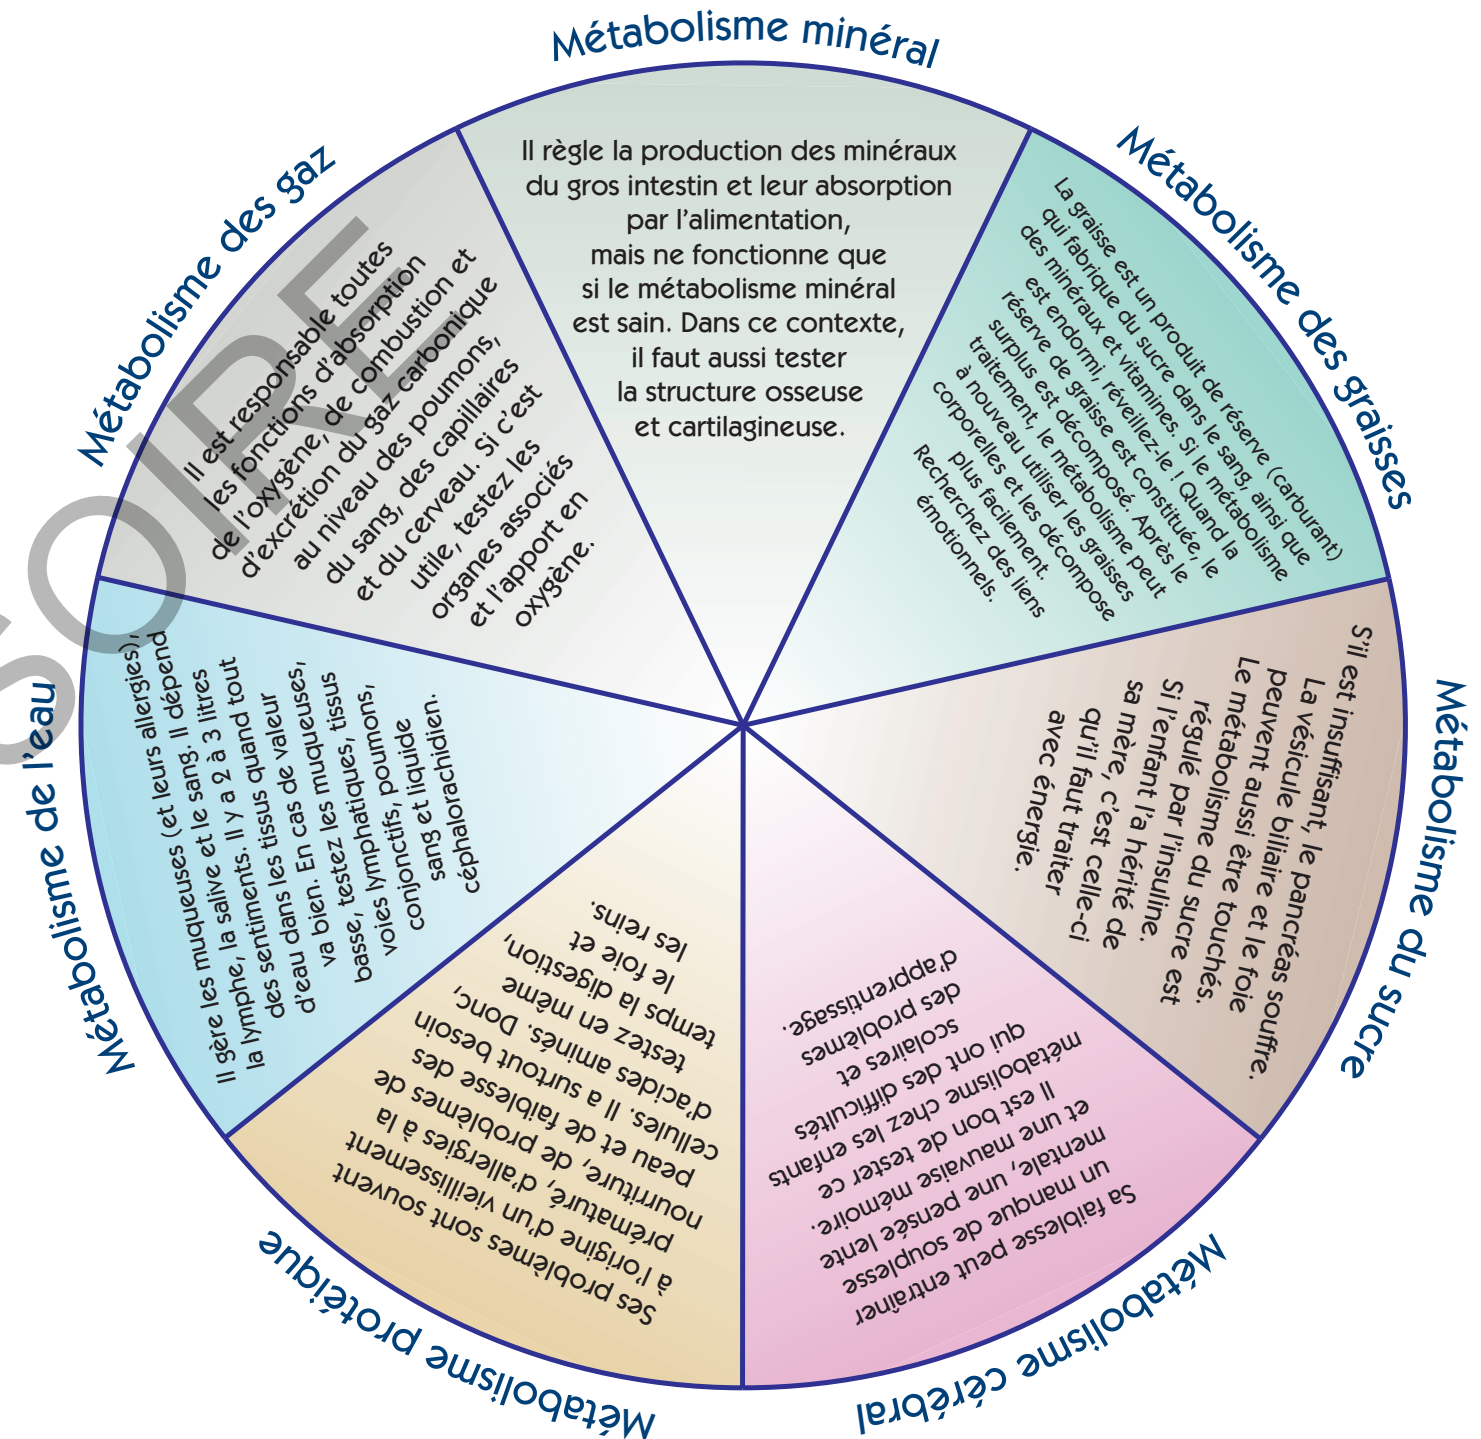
Métabolisme minéral

Il règle la production des minéraux du gros intestin et leur absorption par l'alimentation, mais ne fonctionne que si le métabolisme minéral est sain. Dans ce contexte, il faut aussi tester la structure osseuse et cartilagineuse.

Métabolisme des graisses

La graisse est un produit de réserve (carburant) qui fabrique du sucre dans le sang, ainsi que des minéraux et vitamines. Si le métabolisme est endormi, réveillez-le ! Quand la réserve de graisse est constituée, le surplus est décomposé. Après le traitement, le métabolisme peut à nouveau utiliser les graisses corporelles et les décompose plus facilement. Recherchez des liens émotionnels.

Métabolisme du sucre

S'il est insuffisant, le pancréas souffre. La vésicule biliaire et le foie peuvent aussi être touchés. Le métabolisme du sucre est régulé par l'insuline. Si l'enfant l'a hérité de sa mère, c'est celle-ci qu'il faut traiter avec énergie.

Métabolisme cérébral

Sa faiblesse peut entraîner un manque de souplesse mentale, une pensée lente et une mauvaise mémoire. Il est bon de tester ce métabolisme chez les enfants qui ont des difficultés scolaires et des problèmes d'apprentissage.

Métabolisme protéique

Ses problèmes sont souvent à l'origine d'un vieillissement prématuré, d'allergies à la nourriture, de problèmes de peau et de faiblesse des cellules. Il a surtout besoin d'acides aminés. Donc, testez en même temps la digestion, le foie et les reins.

Métabolisme de l'eau

Il gère les muqueuses (et leurs allergies), la lymphe, la salive et le sang. Il dépend des sentiments. Il y a 2 à 3 litres d'eau dans les tissus quand tout va bien. En cas de valeur basse, testez les muqueuses, tissus voies lymphatiques, poumons, conjonctifs, pouls sang et liquide céphalorachidien.

Métabolisme des gaz

Il est responsable toutes les fonctions d'absorption de l'oxygène, de combustion et d'excrétion du gaz carbonique au niveau des poumons, du sang, des capillaires et du cerveau. Si c'est utile, testez les organes associés et l'apport en oxygène.

SOIRE